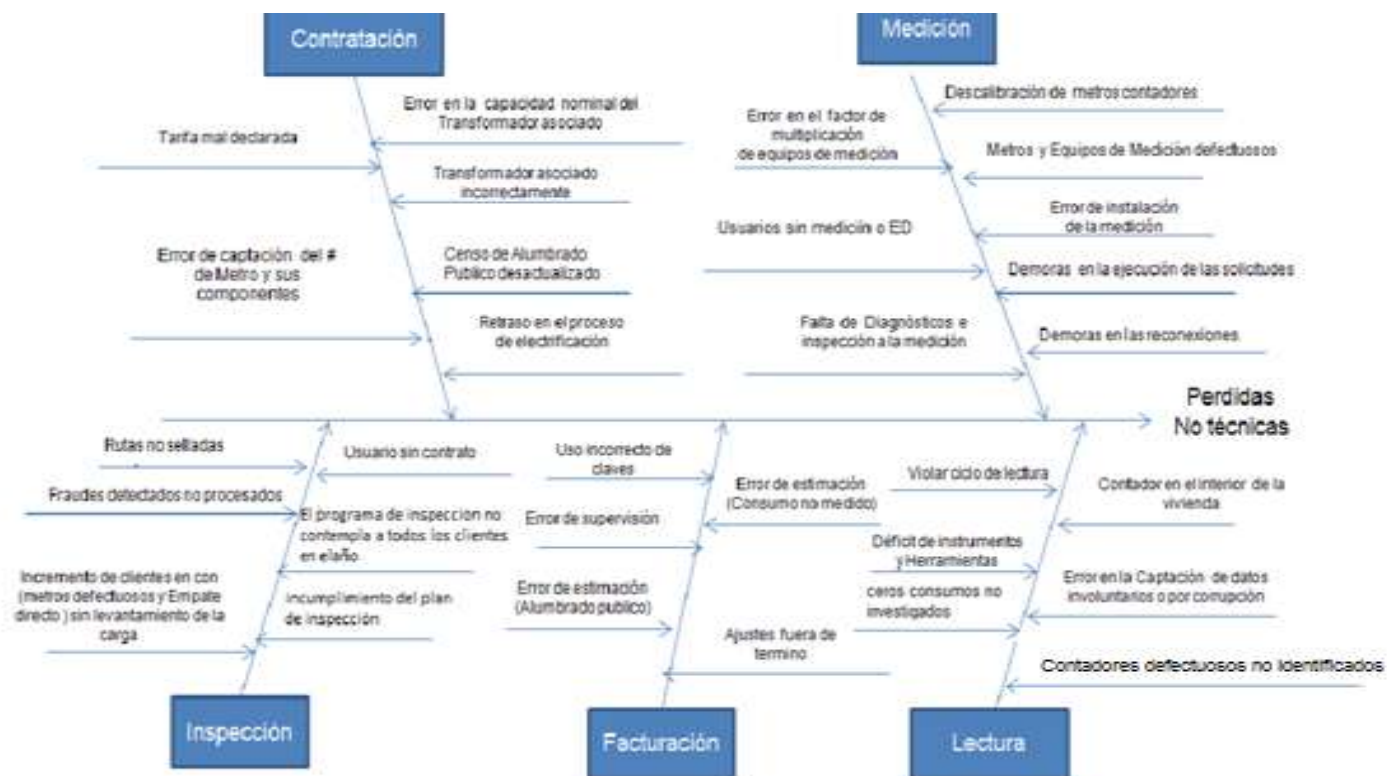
Contratación

Medición

Error en la capacidad nominal del Transformador asociado

Tarifa mal declarada

Transformador asociado incorrectamente

Error de captación del # de Metro y sus componentes

Censo de Alumbrado Publico desactualizado

Retraso en el proceso de electrificación

Descalibración de metros contadores

Error en el factor de multiplicación de equipos de medición

Metros y Equipos de Medición defectuosos

Error de instalación de la medición

Usuarios sin mediciin o ED

Demoras en la ejecución de las solicitudes

Falta de Diagnósticos e inspección a la medición

Demoras en las reconexiones

Perdidas No técnicas

Rutas no selladas

Usuario sin contrato

Fraudes detectados no procesados

El programa de inspeccion no contempla a todos los clientes en el año

Incremento de clientes en con (metros defectuosos y Empate directo ) sin levantamiento de la carga

Incumplimiento del plan de inspección

Uso incorrecto de claves

Error de supervisión

Error de estimación (Alumbrado publico)

Error de estimación (Consumo no medido)

Ajustes fuera de termino

Violar ciclo de lectura

Déficit de instrumentos y Herramientas

ceros consumos no investigados

Contador en el interior de la vivienda

Error en la Captación de datos involuntarios o por corrupción

Contadores defectuosos no identificados

Inspección

Facturación

Lectura